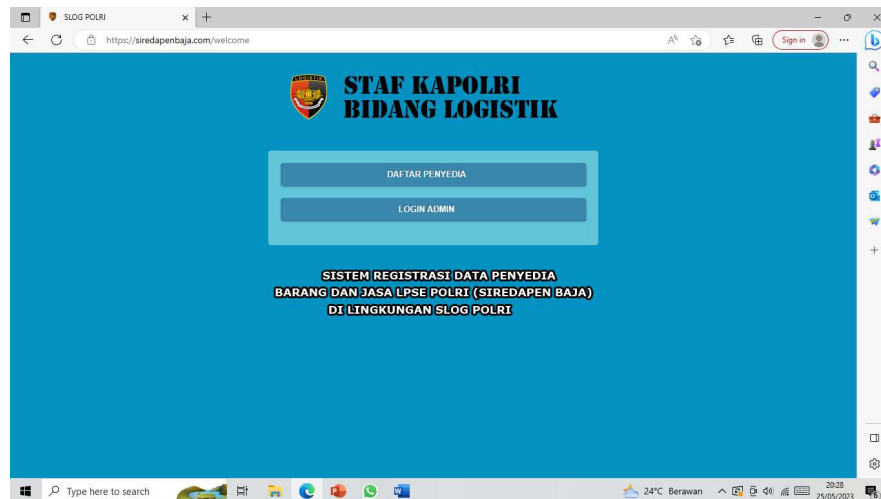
SLOG POLRI
https://siredapenbaja.com/welcome
Sign in

LOGISTIK

STAF KAPOLRI
BIDANG LOGISTIK

DAFTAR PENYEDIA

LOGIN ADMIN

SISTEM REGISTRASI DATA PENYEDIA
BARANG DAN JASA LPSE POLRI (SIREDAPEN BAJA)
DI LINGKUNGAN SLOG POLRI

Type here to search
24°C Berawan
20:28
25/05/2023